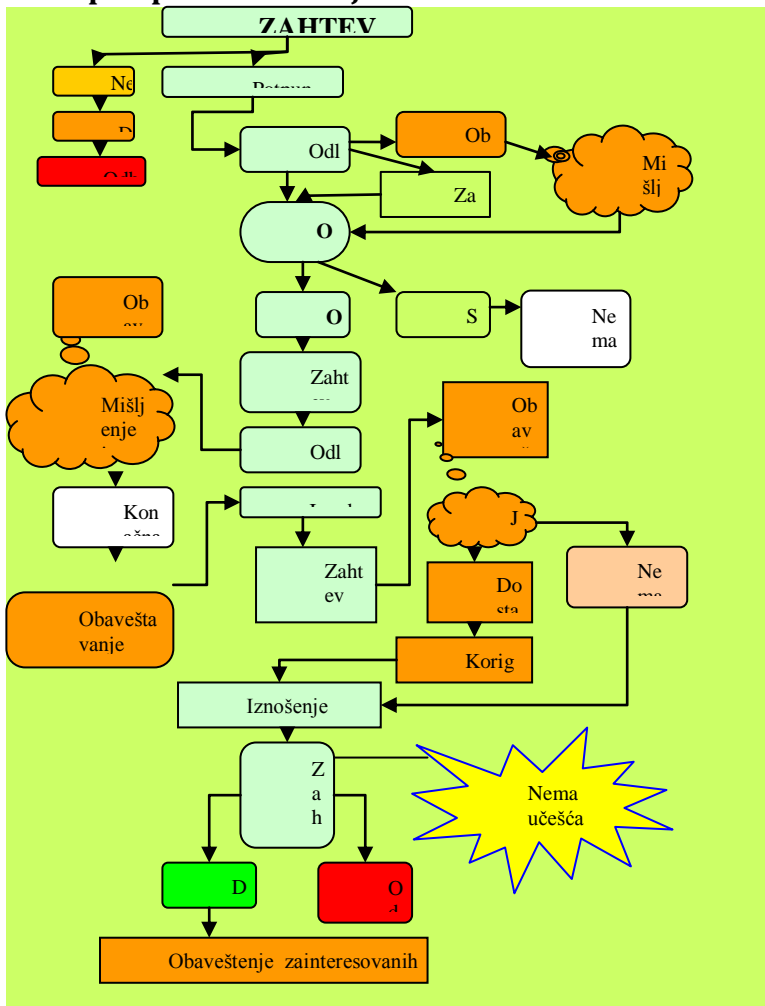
ZAHTEV

Ne

D

Odb

Potreb

Odl

Ob

Mi šlj

Za

O

O

S

Ne ma

Ob av

Mišlj enje

Zaht

Odl

Ob av

Kon ačno

Zaht ev

J

Ne ma

Do sta

Obavešta vanje

Korig

Iznošenje

Z a h

Nema učešća

D

O

Obaveštenje zainteresovanih